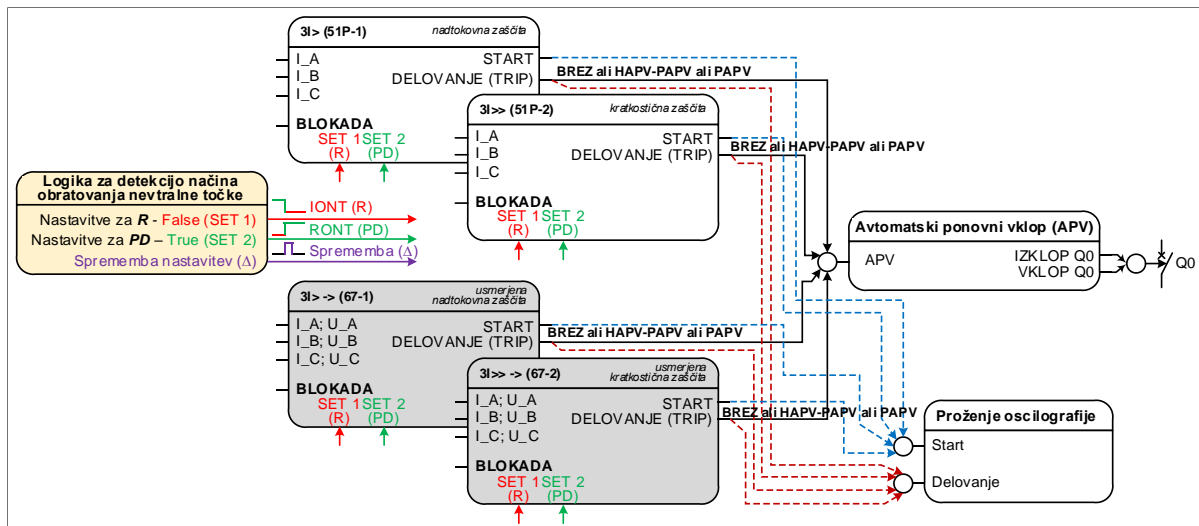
3I> (51P-1) nadtokovna zaščita
I_A
I_B
I_C
START
DELOVANJE (TRIP)
BLOKADA
SET 1 (R)
SET 2 (PD)

BREZ ali HAPV-PAPV ali PAPV

3I>> (51P-2) kratkostična zaščita
I_A
I_B
I_C
START
DELOVANJE (TRIP)
BLOKADA
SET 1 (R)
SET 2 (PD)

BREZ ali HAPV-PAPV ali PAPV

Logika za detekcijo načina obratovanja nevtralne točke
Nastavitve za *R* - False (SET 1)
Nastavitve za *PD* – True (SET 2)
Sprememba nastavitev (Δ)
IONT (R)
RONT (PD)
Sprememba (Δ)

Avtomatski ponovni vklop (APV)
APV
IZKLOP Q0
VKLOP Q0
Q0

3I> -> (67-1) usmerjena nadtokovna zaščita
I_A; U_A
I_B; U_B
I_C; U_C
START
DELOVANJE (TRIP)
BLOKADA
SET 1 (R)
SET 2 (PD)

BREZ ali HAPV-PAPV ali PAPV

3I>> -> (67-2) usmerjena kratkostična zaščita
I_A; U_A
I_B; U_B
I_C; U_C
START
DELOVANJE (TRIP)
BLOKADA
SET 1 (R)
SET 2 (PD)

BREZ ali HAPV-PAPV ali PAPV

Proženje oscilografije
Start
Delovanje